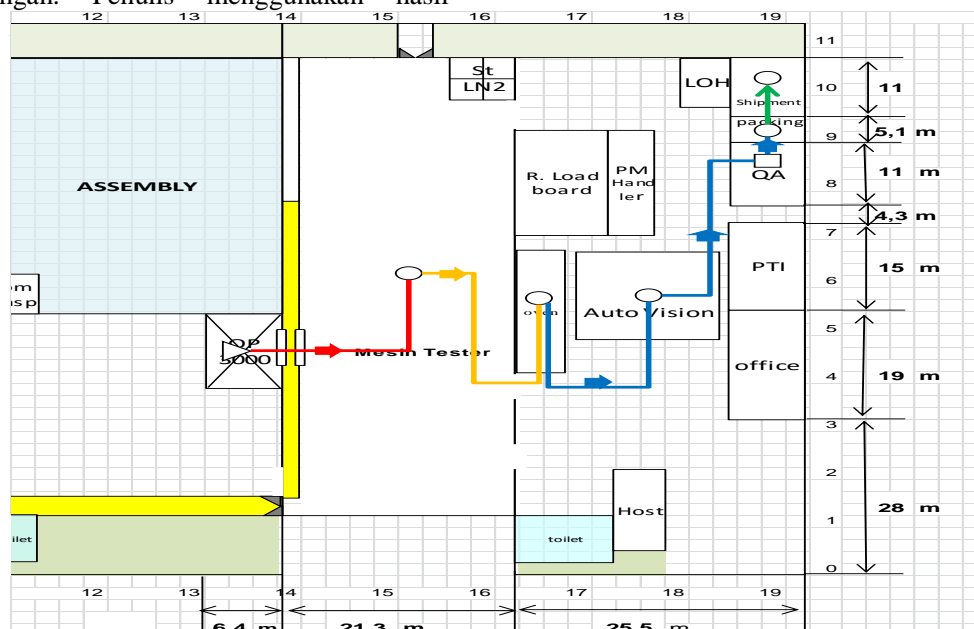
ngan. Penulis menggunakan hasil

12 13 14 15 16 17 18 19

11
10
9
8
7
6
5
4
3
2
1
0

St LN2

LOH

Shipment

packing

QA

R. Load board

PM Handler

ASSEMBLY

PTI

Auto Vision

oven

m
sp

QP 3000

Mesin Tester

office

Host

ilet

toilet

11
5,1 m
11 m
4,3 m
15 m
19 m
28 m

12 13 14 15 16 17 18 19

6,4 m
21,3 m
25,5 m